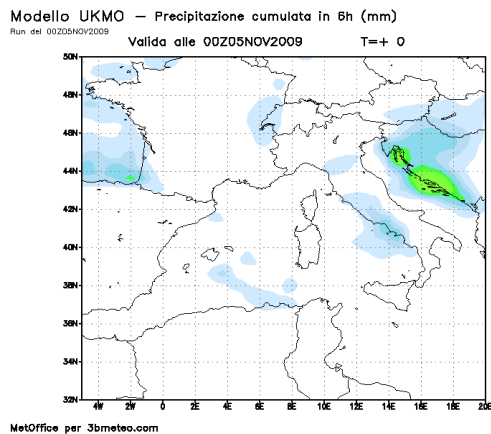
Modello UKMO — Precipitazione cumulata in 6h (mm)
Run del 00Z05NOV2009
Valida alle 00Z05NOV2009 T=+ 0

50N
48N
46N
44N
42N
40N
38N
36N
34N
32N

4W 2W 0 2E 4E 6E 8E 10E 12E 14E 16E 18E 20E

MetOffice per 3bmeteo.com